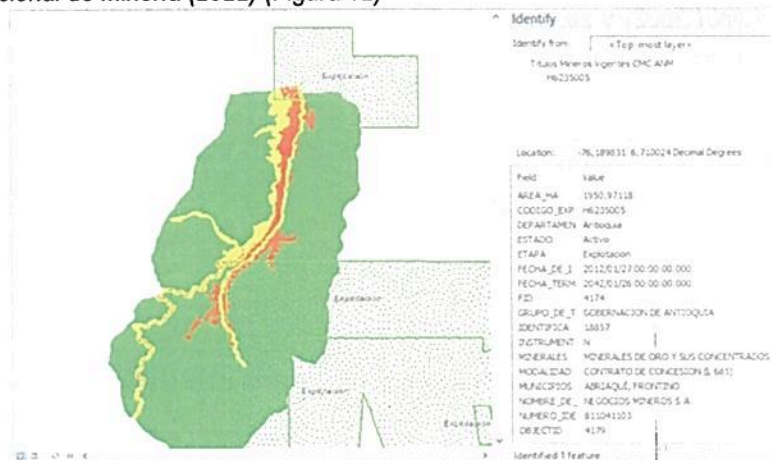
cional de Minería (2022) (Figura 13)

Identify

Identify from: <Top-most layer>

Titulos Mineros Vigentes CMC ANM
H6235005

Explotacion

Explotacion

Explotacion

Explotacion

Location: -76,189831 6,710024 Decimal Degrees

| Field | Value |
|---|---|
| AREA_HA | 1950,97118 |
| CODIGO_EXP | H6235005 |
| DEPARTAMEN | Antioquia |
| ESTADO | Activo |
| ETAPA | Explotacion |
| FECHA_DE_I | 2012/01/27 00:00:00.000 |
| FECHA_TERM | 2042/01/26 00:00:00.000 |
| FID | 4174 |
| GRUPO_DE_T | GOBERNACION DE ANTIOQUIA |
| IDENTIFICA | 18857 |
| INSTRUMENT | N |
| MINERALES | MINERALES DE ORO Y SUS CONCENTRADOS |
| MODALIDAD | CONTRATO DE CONCESION (L 685) |
| MUNICIPIOS | ABRIAQUÍ, FRONTINO |
| NOMBRE_DE_ | NEGOCIOS MINEROS S.A |
| NUMERO_IDE | 811041103 |
| OBJECTID | 4179 |

Identified 1 feature